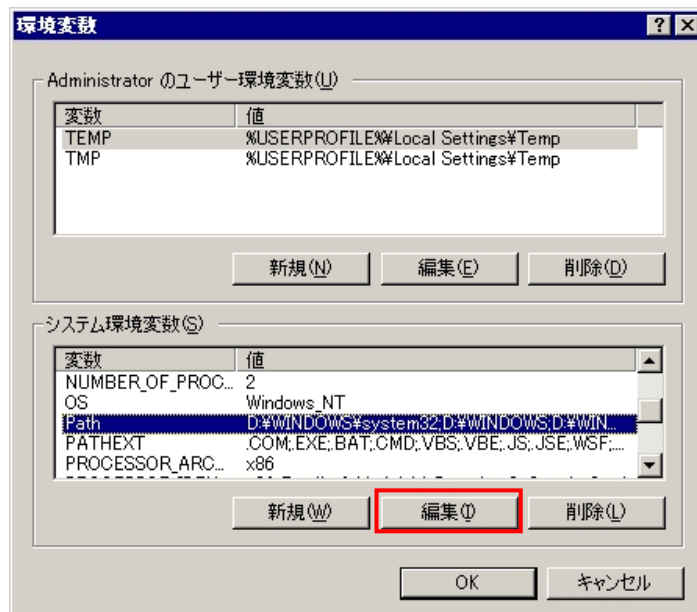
環境変数

?

Administrator のユーザー環境変数(U)

| 変数 | 値 |
|---|---|
| TEMP | %USERPROFILE%¥Local Settings¥Temp |
| TMP | %USERPROFILE%¥Local Settings¥Temp |

新規(N) 編集(E) 削除(D)

システム環境変数(S)

| 変数 | 値 |
|---|---|
| NUMBER_OF_PROC... | 2 |
| OS | Windows_NT |
| Path | D:¥WINDOWS¥system32;D:¥WINDOWS;D:¥WIN... |
| PATHEXT | .COM;.EXE;.BAT;.CMD;.VBS;.VBE;.JS;.JSE;.WSF;... |
| PROCESSOR_ARC... | x86 |

新規(W) 編集(I) 削除(L)

OK キャンセル